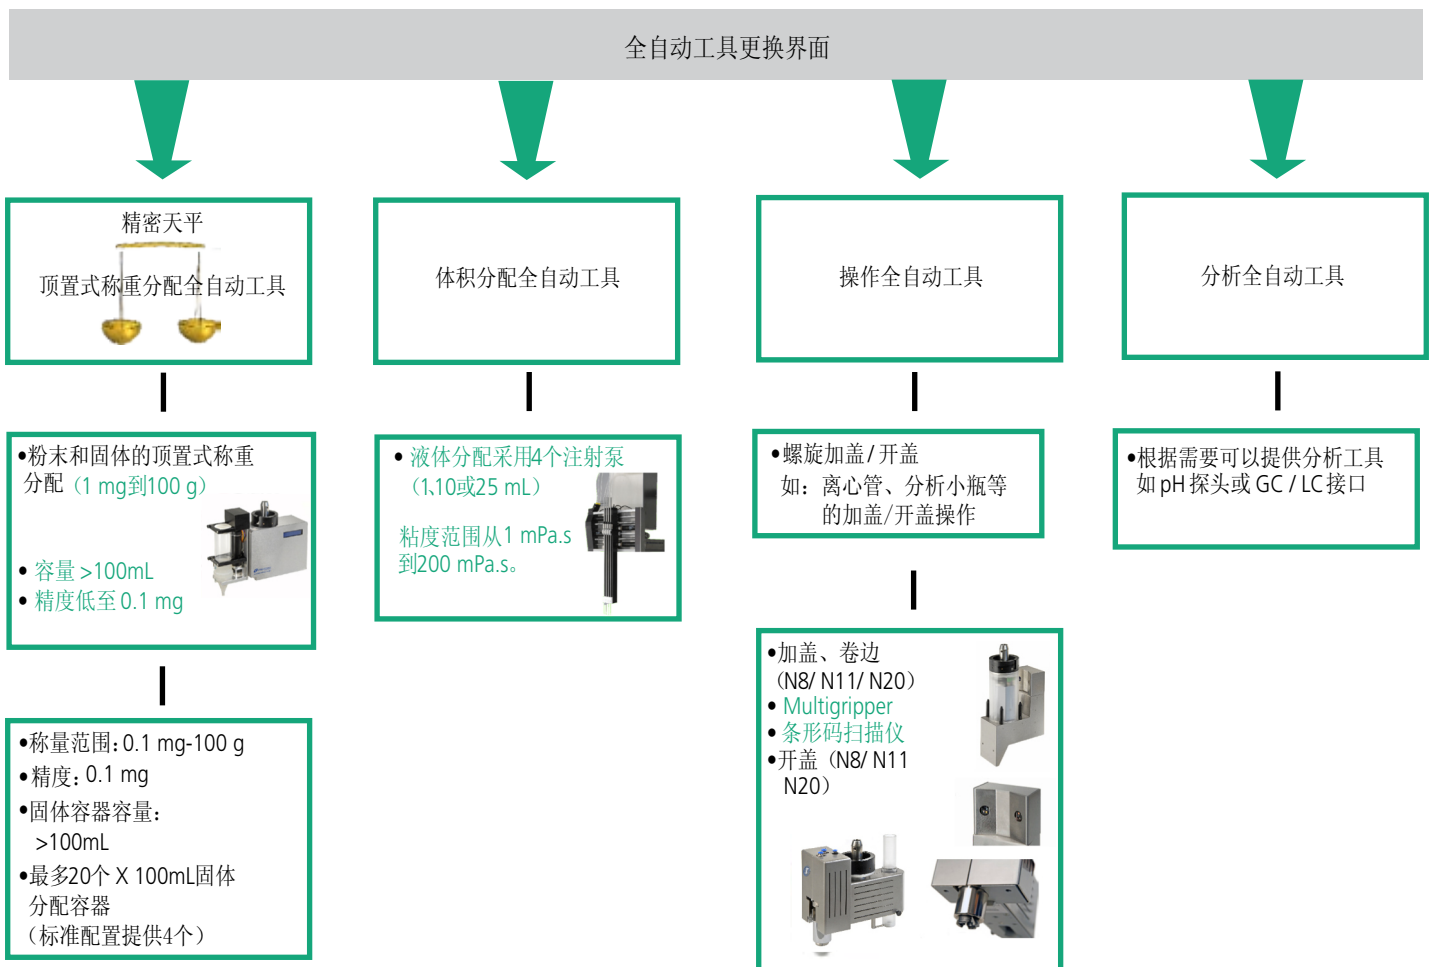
全自动工具更换界面

精密天平

顶置式称重分配全自动工具

•粉末和固体的顶置式称重分配（1 mg到100 g）

• 容量 >100mL
• 精度低至 0.1 mg

•称量范围：0.1 mg-100 g
•精度：0.1 mg
•固体容器容量：>100mL
•最多20个 X 100mL固体分配容器（标准配置提供4个）

体积分配全自动工具

• 液体分配采用4个注射泵（1、10或25 mL）

粘度范围从1 mPa.s到200 mPa.s。

操作全自动工具

•螺旋加盖 / 开盖
如：离心管、分析小瓶等的加盖/开盖操作

•加盖、卷边（N8/ N11/ N20）
• Multigripper
• 条形码扫描仪
•开盖（N8/ N11 N20）

分析全自动工具

•根据需要可以提供分析工具如 pH 探头或 GC / LC 接口